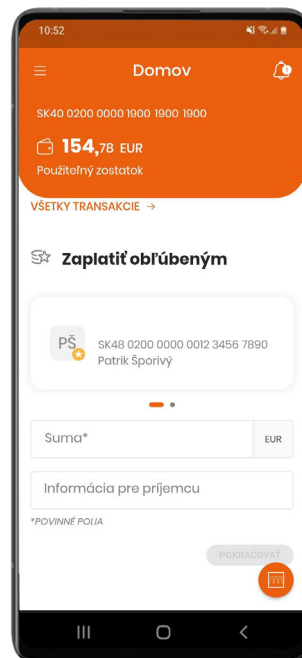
10:52

Domov

SK40 0200 0000 1900 1900 1900

154,78 EUR

Použiteľný zostatok

VŠETKY TRANSAKCIE →

Zaplatiť obľúbeným

PŠ

SK48 0200 0000 0012 3456 7890
Patrik Šporivý

Suma*

EUR

Informácia pre príjemcu

*POVINNÉ POLIA

POKRAČOVAŤ